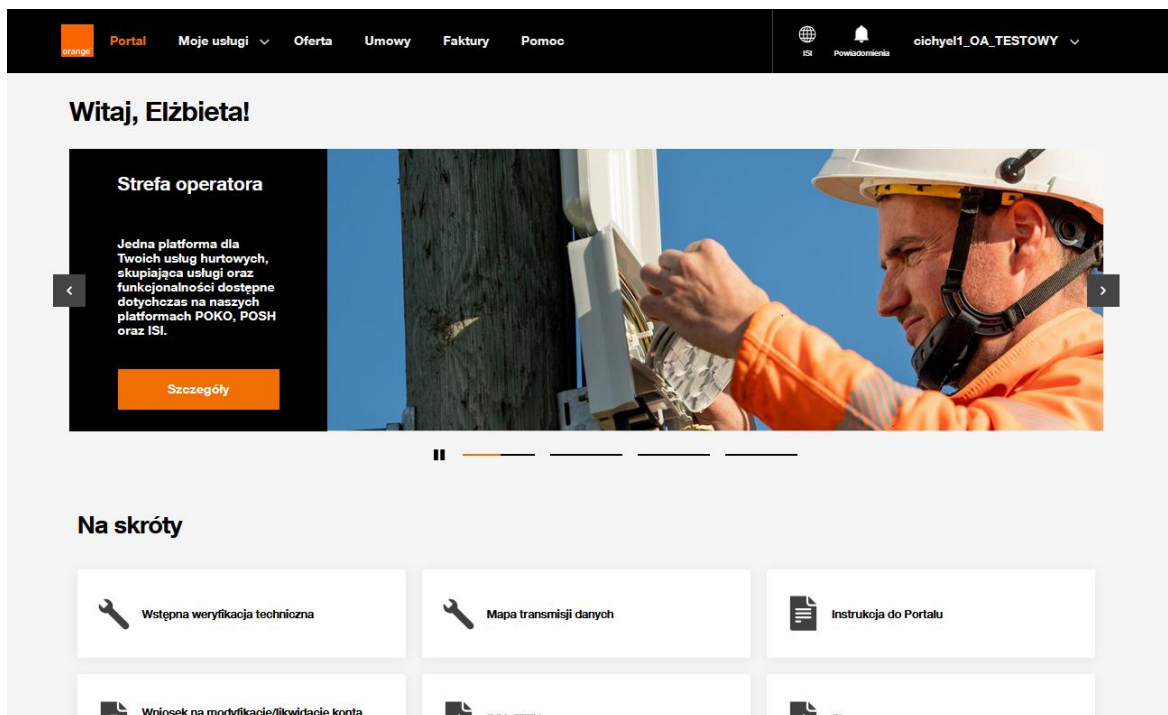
orange Portal Moje usługi Oferta Umowy Faktury Pomoc

ISI Powiadomienia cichyel1_OA_TESTOWY

Witaj, Elżbieta!

Strefa operatora

Jedna platforma dla Twoich usług hurtowych, skupiająca usługi oraz funkcjonalności dostępne dotychczas na naszych platformach POKO, POSH oraz ISI.

Szczegóły

Na skróty

Wstępna weryfikacja techniczna

Mapa transmisji danych

Instrukcja do Portalu

Wniosek na modyfikację/likwidację konta

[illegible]

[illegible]